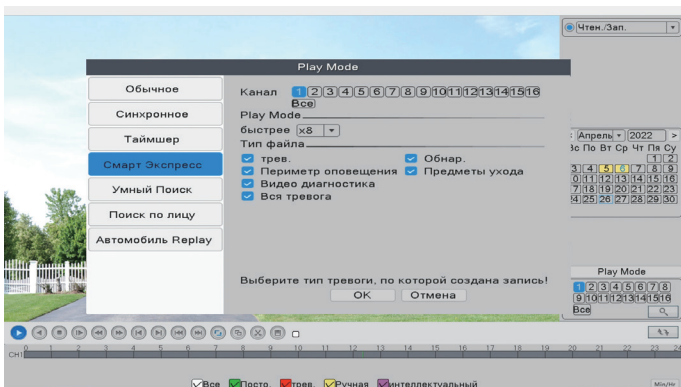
Чтен./Зап.

Play Mode

Обычное
Синхронное
Таймшер
Смарт Экспресс
Умный Поиск
Поиск по лицу
Автомобиль Replay

Канал 1 2 3 4 5 6 7 8 9 10 11 12 13 14 15 16 Все
Play Mode
быстрее x8
Тип файла
трев.
Обнар.
Периметр оповещения
Предметы ухода
Видео диагностика
Вся тревога

Выберите тип тревоги, по которой создана запись!
OK
Отмена

< Апрель 2022 >
Вс Пн Вт Ср Чт Пя Су
1 2
3 4 5 6 7 8 9
10 11 12 13 14 15 16
17 18 19 20 21 22 23
24 25 26 27 28 29 30

Play Mode
1 2 3 4 5 6 7 8
9 10 11 12 13 14 15 16
Все

CH1
0 1 2 3 4 5 6 7 8 9 10 11 12 13 14 15 16 17 18 19 20 21 22 23 24

Все Посто. трев. Ручная интеллектуальный
Min/Hr